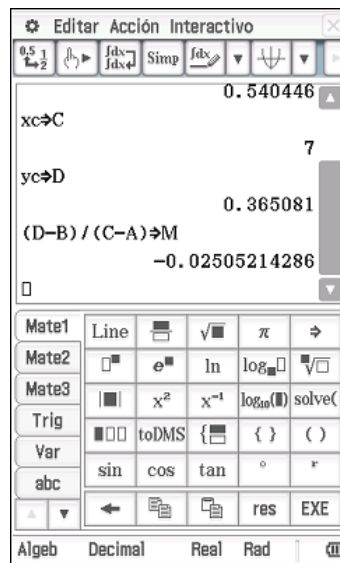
Editar Acción Interactivo

Simp

0.540446

xc⇒C

7

yc⇒D

0.365081

(D−B)/(C−A)⇒M

−0.02505214286

Mate1

Mate2

Mate3

Trig

Var

abc

| Line | | √■ | π | ⇒ |
|---|---|---|---|---|
| □■ | e■ | ln | log■□ | ■√□ |
| \|■\| | x² | x⁻¹ | log₁₀(■) | solve( |
| ■□□ | toDMS | {■ | { } | ( ) |
| sin | cos | tan | ° | r |
| ← | | | res | EXE |

Algeb Decimal Real Rad